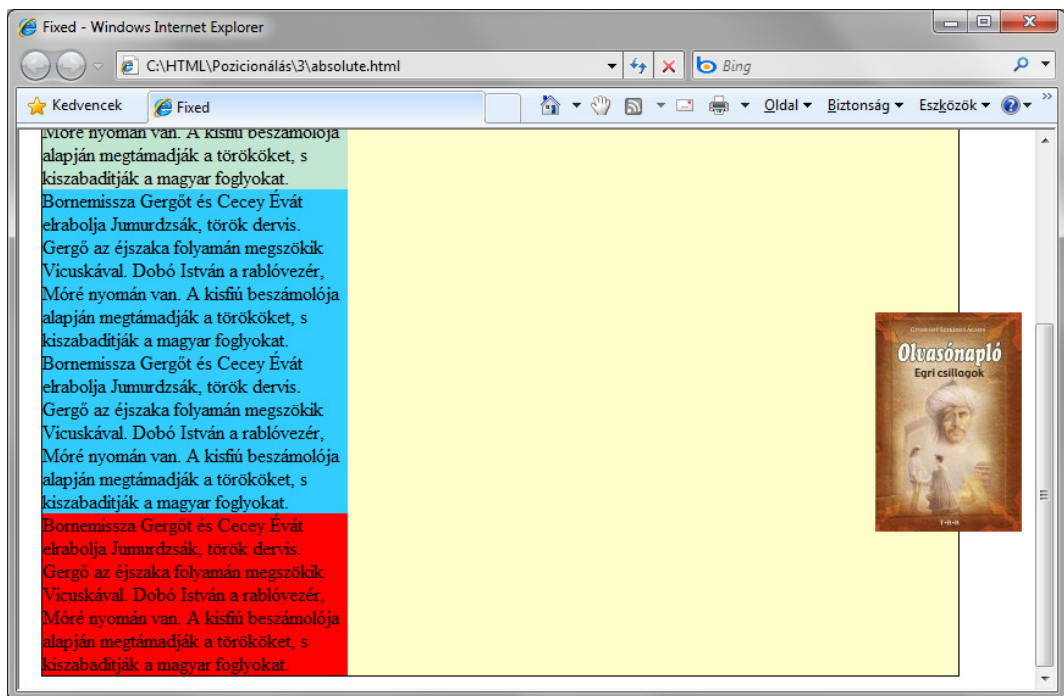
Fixed - Windows Internet Explorer

C:\HTML\Pozicionálás\3\absolute.html

Bing

Kedvencek

Fixed

Oldal ▾ Biztonság ▾ Eszközök ▾

Móré nyomán van. A kisfiú beszámolója alapján megtámadják a törököket, s kiszabadítják a magyar foglyokat.

Bornemissza Gergőt és Cecey Évát elrabolja Jumurdzsák, török dervis. Gergő az éjszaka folyamán megszökik Vicuskával. Dobó István a rablóvezér, Móré nyomán van. A kisfiú beszámolója alapján megtámadják a törököket, s kiszabadítják a magyar foglyokat. Bornemissza Gergőt és Cecey Évát elrabolja Jumurdzsák, török dervis. Gergő az éjszaka folyamán megszökik Vicuskával. Dobó István a rablóvezér, Móré nyomán van. A kisfiú beszámolója alapján megtámadják a törököket, s kiszabadítják a magyar foglyokat.

Bornemissza Gergőt és Cecey Évát elrabolja Jumurdzsák, török dervis. Gergő az éjszaka folyamán megszökik Vicuskával. Dobó István a rablóvezér, Móré nyomán van. A kisfiú beszámolója alapján megtámadják a törököket, s kiszabadítják a magyar foglyokat.

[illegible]

Olvasónapló

Egri csillagok